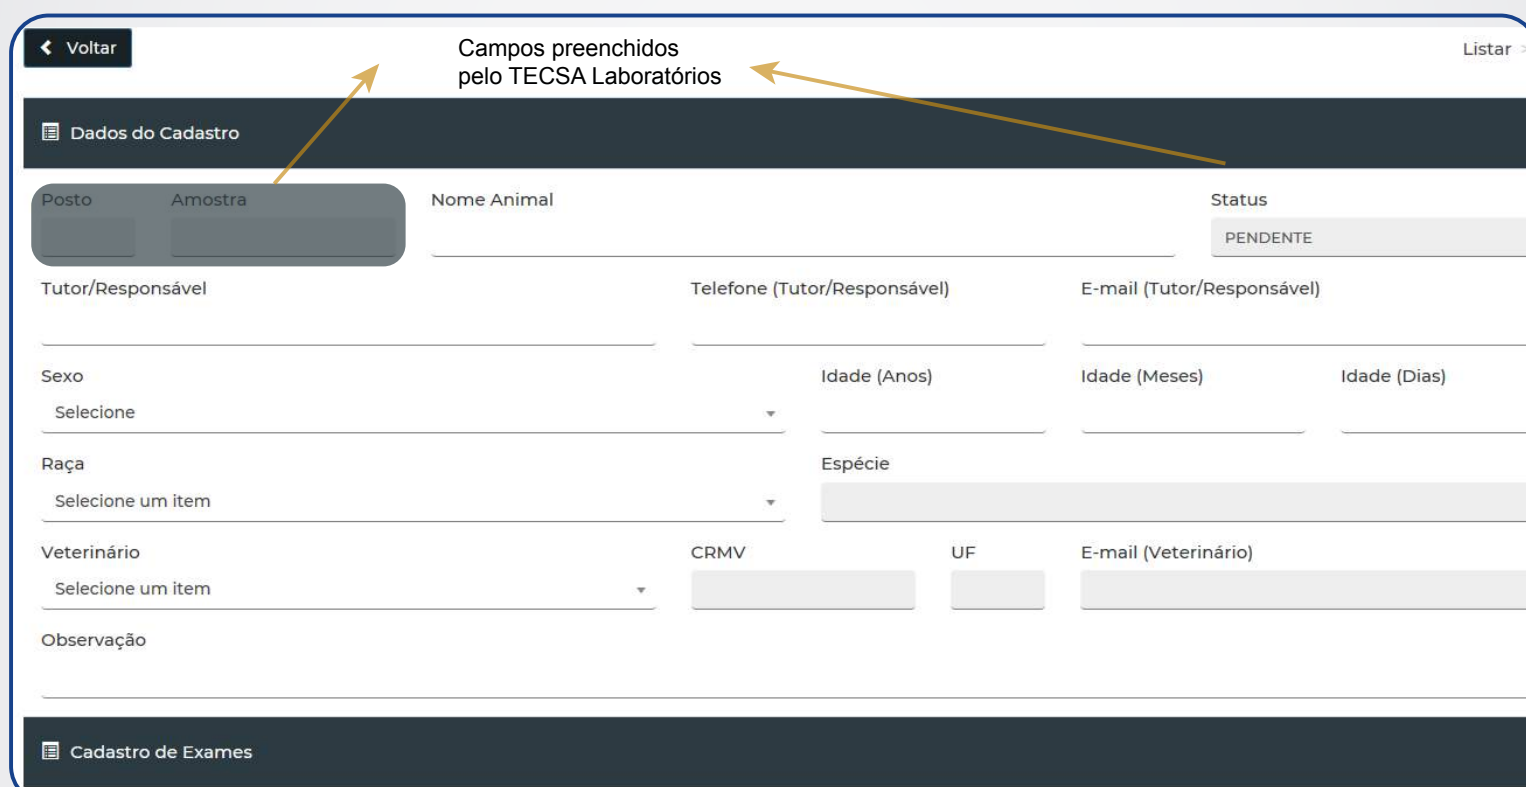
Voltar

Campos preenchidos pelo TECSA Laboratórios

Listar

Dados do Cadastro

Posto

Amostra

Nome Animal

Status

PENDENTE

Tutor/Responsável

Telefone (Tutor/Responsável)

E-mail (Tutor/Responsável)

Sexo

Selecione

Idade (Anos)

Idade (Meses)

Idade (Dias)

Raça

Selecione um item

Espécie

Veterinário

Selecione um item

CRMV

UF

E-mail (Veterinário)

Observação

Cadastro de Exames